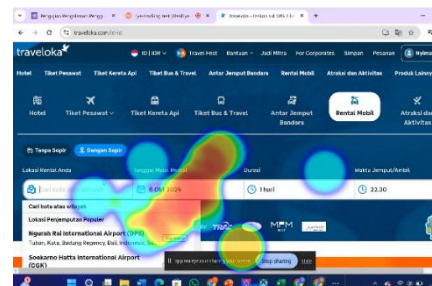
Pengujian Pengalaman Pengg × | peramalan test Struktur × | traveloka - Online tiket Tiket ×

traveloka.com/en-id

traveloka

ID | IDR | Travel Host | Bantuan | Judi Mitra | For Corporates | Simpan | Pesanan

Hotel | Tiket Pesawat | Tiket Kereta Api | Tiket Bus & Travel | Antar Jemput Bandara | Rental Mobil | Atraksi dan Aktivitas | Produk Lainnya

Hotel | Tiket Pesawat | Tiket Kereta Api | Tiket Bus & Travel | Antar Jemput Bandara | Rental Mobil | Atraksi dan Aktivitas

Tanpa Sopir | Dengan Sopir

Lokasi Rental Anda | Tanggal Mulai Rental | Durasi | Waktu Jemput/Antar

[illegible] | 8 Okt 2024 | 1 hari | 22.30

Cari kota atau wilayah

Lokasi Penjemputan Populer

Ngurah Rai International Airport (DPS)

Tuban, Kuta, Badung Regency, Bali, Indonesia, 80...

Soekarno Hatta International Airport (CGK)

Stop sharing | Hide